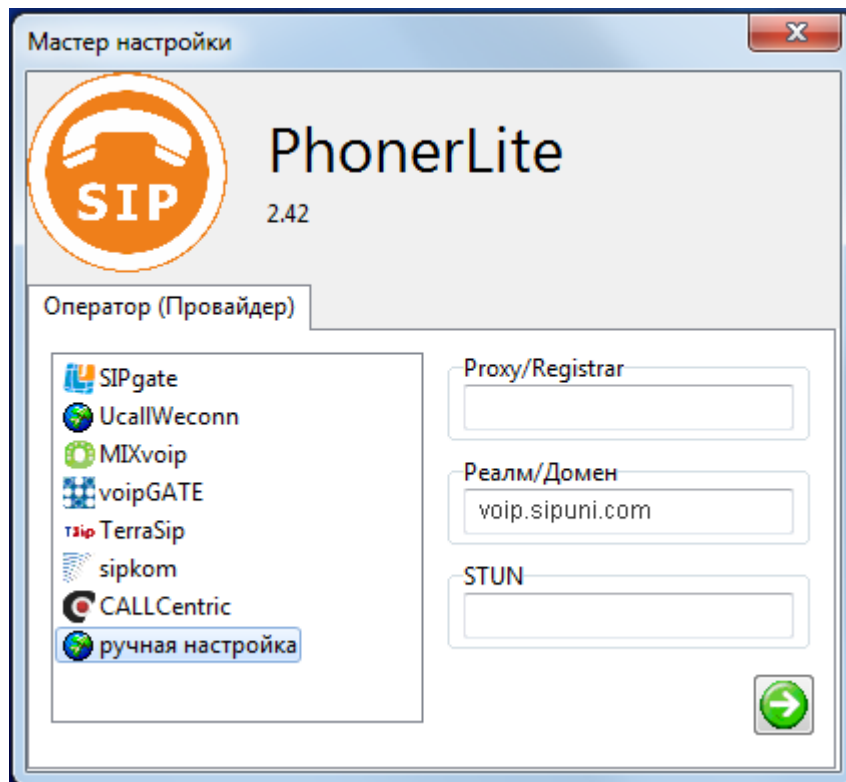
Мастер настройки

SIP

PhonerLite

2.42

Оператор (Провайдер)

SIPgate
UcallWeconn
MIXvoip
voipGATE
TSip TerraSip
sipkom
CALLCentric
ручная настройка

Proxy/Registrar

Реалм/Домен

voip.sipuni.com

STUN